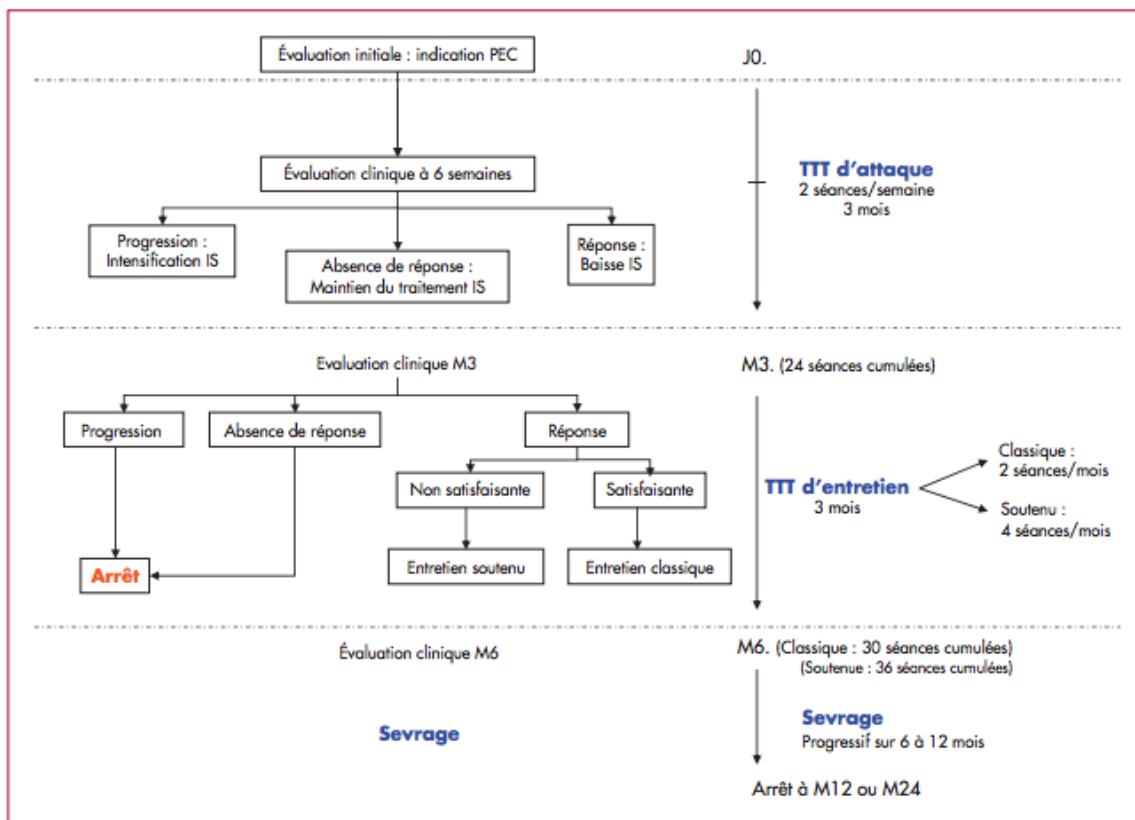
Évaluation initiale : indication PEC

J0.

Évaluation clinique à 6 semaines

TTT d'attaque
2 séances/semaine
3 mois

Progression :
Intensification IS

Absence de réponse :
Maintien du traitement IS

Réponse :
Baisse IS

Evaluation clinique M3

M3. (24 séances cumulées)

Progression

Absence de réponse

Réponse

Non satisfaisante

Satisfaisante

TTT d'entretien
3 mois

Classique :
2 séances/mois

Soutenu :
4 séances/mois

Arrêt

Entretien soutenu

Entretien classique

Évaluation clinique M6

M6. (Classique : 30 séances cumulées)
(Soutenue : 36 séances cumulées)

Sevrage

Sevrage
Progressif sur 6 à 12 mois

Arrêt à M12 ou M24